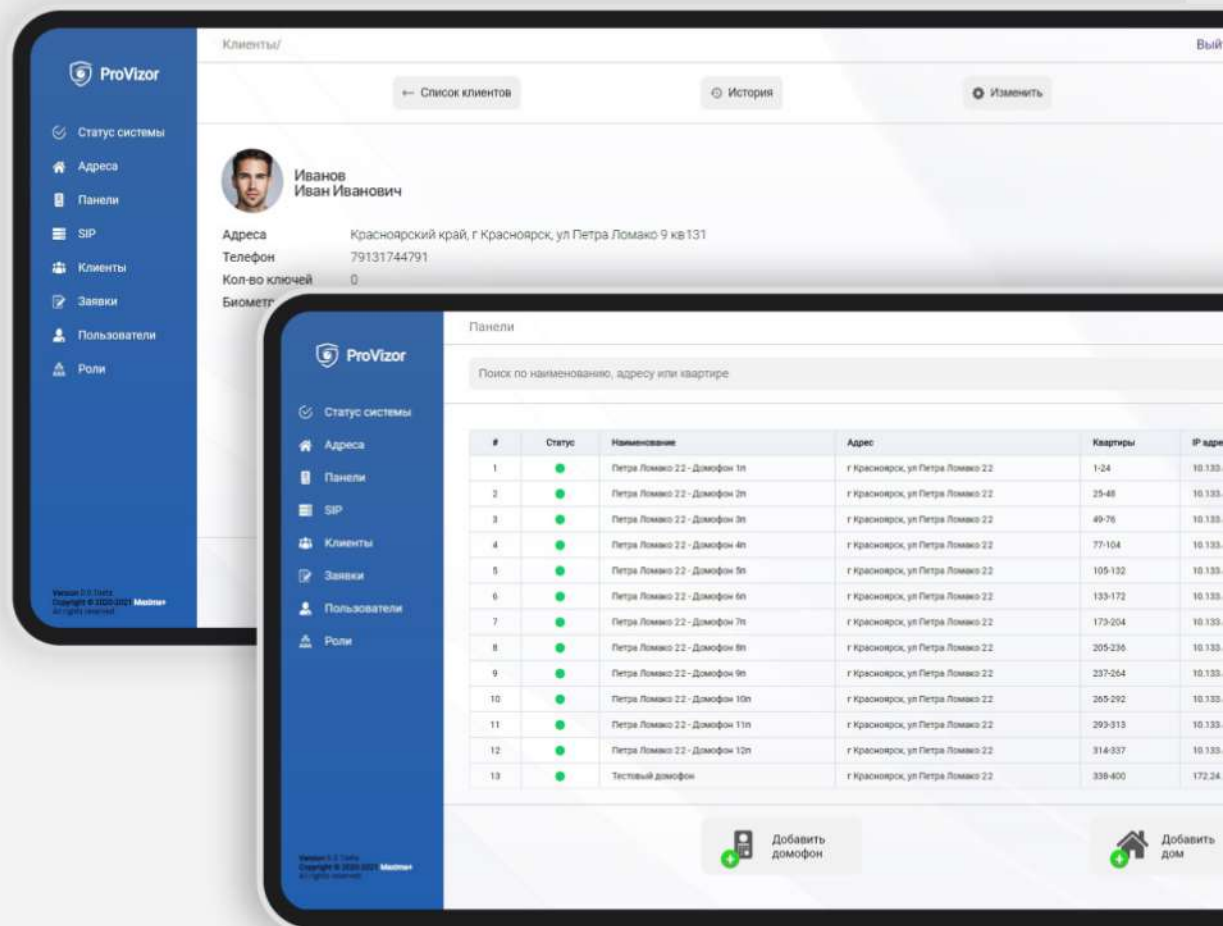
ProVizor

Статус системы
Адреса
Панели
SIP
Клиенты
Заявки
Пользователи
Роли

Version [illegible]
Copyright © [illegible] Maxima+
All rights reserved

Клиенты/

Вый

← Список клиентов

История

Изменить

Иванов
Иван Иванович

Адреса Красноярский край, г Красноярск, ул Петра Ломако 9 кв131
Телефон 79131744791
Кол-во ключей 0
Биометр

ProVizor

Статус системы
Адреса
Панели
SIP
Клиенты
Заявки
Пользователи
Роли

Version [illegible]
Copyright © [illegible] Maxima+
All rights reserved

Панели

Поиск по наименованию, адресу или квартире

| # | Статус | Наименование | Адрес | Квартиры | IP адре |
|---|---|---|---|---|---|
| 1 | ● | Петра Ломако 22 - Домофон 1п | г Красноярск, ул Петра Ломако 22 | 1-24 | 10.133. |
| 2 | ● | Петра Ломако 22 - Домофон 2п | г Красноярск, ул Петра Ломако 22 | 25-48 | 10.133. |
| 3 | ● | Петра Ломако 22 - Домофон 3п | г Красноярск, ул Петра Ломако 22 | 49-76 | 10.133. |
| 4 | ● | Петра Ломако 22 - Домофон 4п | г Красноярск, ул Петра Ломако 22 | 77-104 | 10.133. |
| 5 | ● | Петра Ломако 22 - Домофон 5п | г Красноярск, ул Петра Ломако 22 | 105-132 | 10.133. |
| 6 | ● | Петра Ломако 22 - Домофон 6п | г Красноярск, ул Петра Ломако 22 | 133-172 | 10.133. |
| 7 | ● | Петра Ломако 22 - Домофон 7п | г Красноярск, ул Петра Ломако 22 | 173-204 | 10.133. |
| 8 | ● | Петра Ломако 22 - Домофон 8п | г Красноярск, ул Петра Ломако 22 | 205-236 | 10.133. |
| 9 | ● | Петра Ломако 22 - Домофон 9п | г Красноярск, ул Петра Ломако 22 | 237-264 | 10.133. |
| 10 | ● | Петра Ломако 22 - Домофон 10п | г Красноярск, ул Петра Ломако 22 | 265-292 | 10.133. |
| 11 | ● | Петра Ломако 22 - Домофон 11п | г Красноярск, ул Петра Ломако 22 | 293-313 | 10.133. |
| 12 | ● | Петра Ломако 22 - Домофон 12п | г Красноярск, ул Петра Ломако 22 | 314-337 | 10.133. |
| 13 | ● | Тестовый домофон | г Красноярск, ул Петра Ломако 22 | 338-400 | 172.24. |

Добавить домофон

Добавить дом